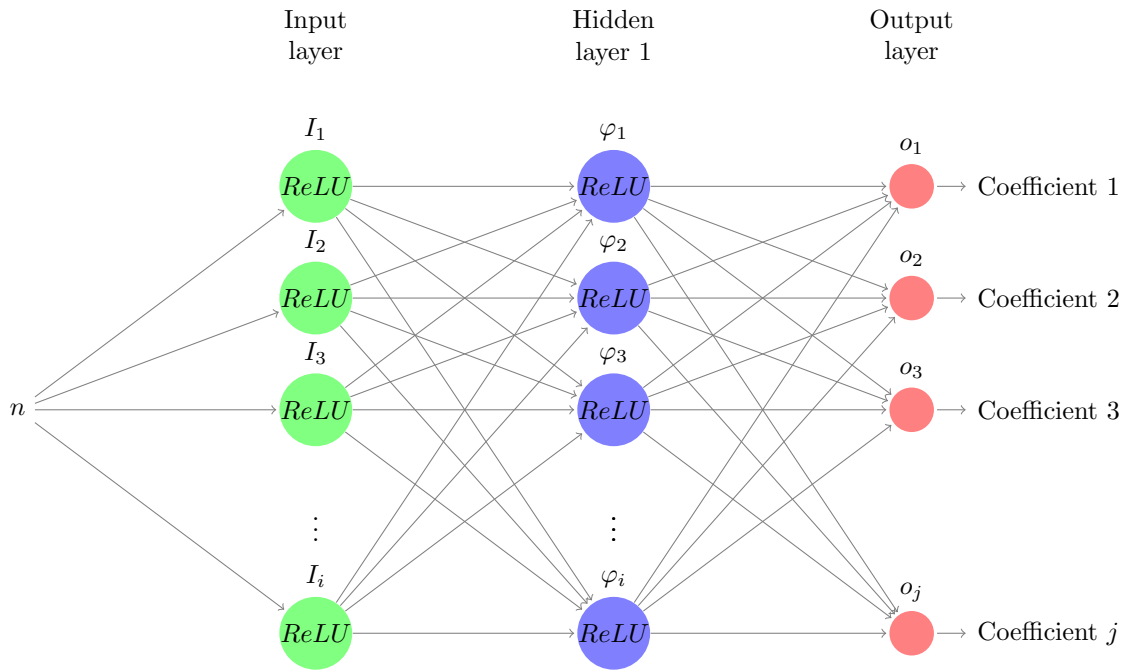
Input layer

Hidden layer 1

Output layer

$I_1$

$ReLU$

$\varphi_1$

$ReLU$

$o_1$

Coefficient 1

$I_2$

$ReLU$

$\varphi_2$

$ReLU$

$o_2$

Coefficient 2

$I_3$

$ReLU$

$\varphi_3$

$ReLU$

$o_3$

Coefficient 3

$n$

$\vdots$

$\vdots$

$I_i$

$ReLU$

$\varphi_i$

$ReLU$

$o_j$

Coefficient $j$